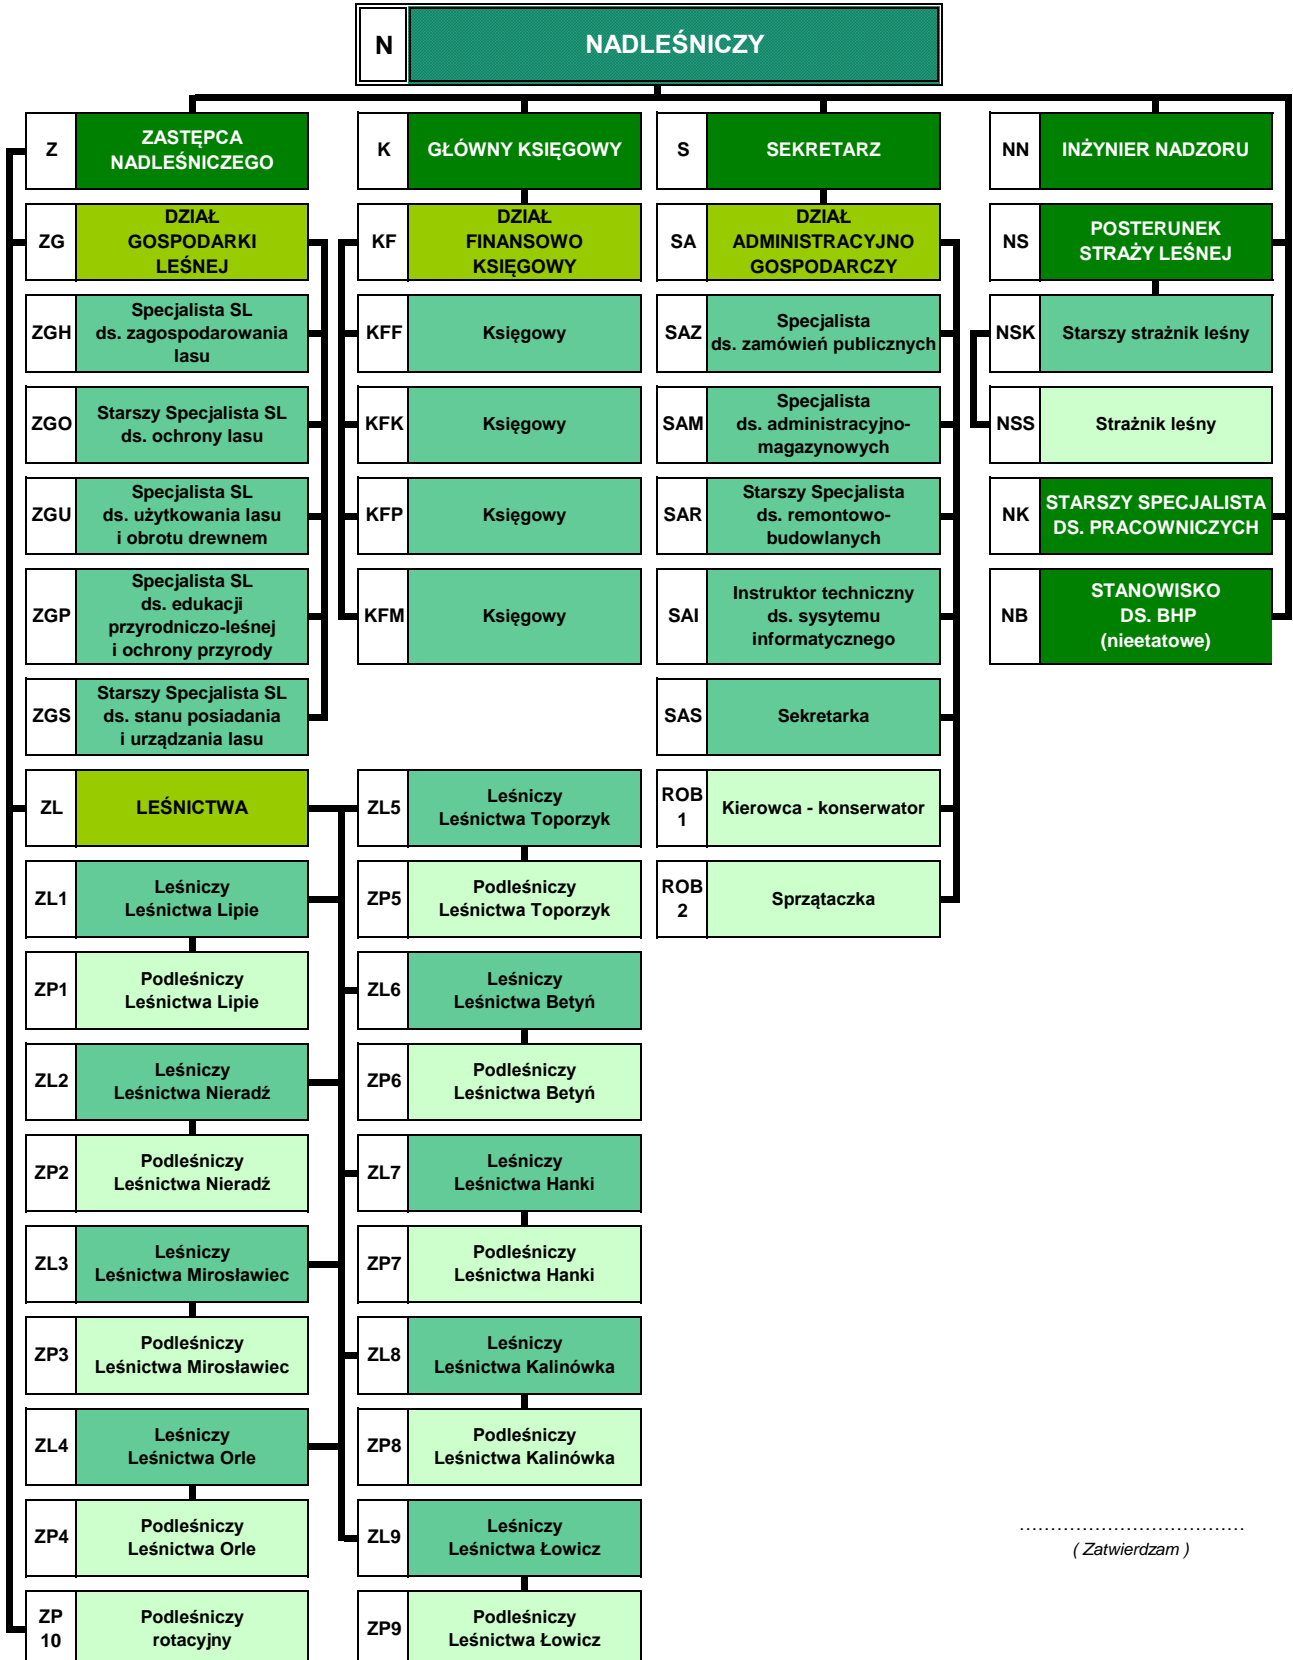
N NADLEŚNICZY

Z ZASTĘPCA NADLEŚNICZEGO

ZG DZIAŁ GOSPODARKI LEŚNEJ

ZGH Specjalista SL ds. zagospodarowania lasu

ZGO Starszy Specjalista SL ds. ochrony lasu

ZGU Specjalista SL ds. użytkowania lasu i obrotu drewnem

ZGP Specjalista SL ds. edukacji przyrodniczo-leśnej i ochrony przyrody

ZGS Starszy Specjalista SL ds. stanu posiadania i urządzania lasu

ZL LEŚNICTWA

ZL1 Leśniczy Leśnictwa Lipie

ZP1 Podleśniczy Leśnictwa Lipie

ZL2 Leśniczy Leśnictwa Nieradź

ZP2 Podleśniczy Leśnictwa Nieradź

ZL3 Leśniczy Leśnictwa Mirosławiec

ZP3 Podleśniczy Leśnictwa Mirosławiec

ZL4 Leśniczy Leśnictwa Orle

ZP4 Podleśniczy Leśnictwa Orle

ZP 10 Podleśniczy rotacyjny

K GŁÓWNY KSIĘGOWY

KF DZIAŁ FINANSOWO KSIĘGOWY

KFF Księgowy

KFK Księgowy

KFP Księgowy

KFM Księgowy

ZL5 Leśniczy Leśnictwa Toporzyk

ZP5 Podleśniczy Leśnictwa Toporzyk

ZL6 Leśniczy Leśnictwa Betyń

ZP6 Podleśniczy Leśnictwa Betyń

ZL7 Leśniczy Leśnictwa Hanki

ZP7 Podleśniczy Leśnictwa Hanki

ZL8 Leśniczy Leśnictwa Kalinówka

ZP8 Podleśniczy Leśnictwa Kalinówka

ZL9 Leśniczy Leśnictwa Łowicz

ZP9 Podleśniczy Leśnictwa Łowicz

S SEKRETARZ

SA DZIAŁ ADMINISTRACYJNO GOSPODARCZY

SAZ Specjalista ds. zamówień publicznych

SAM Specjalista ds. administracyjno-magazynowych

SAR Starszy Specjalista ds. remontowo-budowlanych

SAI Instruktor techniczny ds. sysytemu informatycznego

SAS Sekretarka

ROB 1 Kierowca - konserwator

ROB 2 Sprzątaczka

NN INŻYNIER NADZORU

NS POSTERUNEK STRAŻY LEŚNEJ

NSK Starszy strażnik leśny

NSS Strażnik leśny

NK STARSZY SPECJALISTA DS. PRACOWNICZYCH

NB STANOWISKO DS. BHP (nieetatowe)

......................................
( Zatwierdzam )